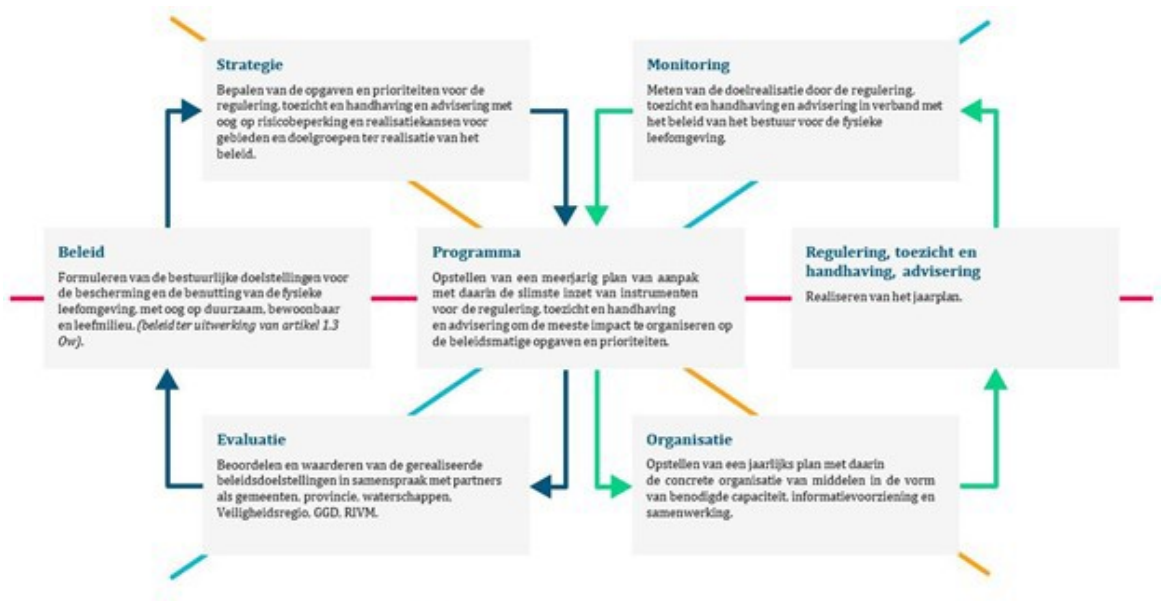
Strategie

Bepalen van de opgaven en prioriteiten voor de regulering, toezicht en handhaving en advisering met oog op risicobeperking en realisatiekansen voor gebieden en doelgroepen ter realisatie van het beleid.

Monitoring

Meten van de doelrealisatie door de regulering, toezicht en handhaving en advisering in verband met het beleid van het bestuur voor de fysieke leefomgeving.

Beleid

Formuleren van de bestuurlijke doelstellingen voor de bescherming en de benutting van de fysieke leefomgeving, met oog op duurzaam, bewoonbaar en leefmilieu. (beleid ter uitwerking van artikel 1.3 Ow).

Programma

Opstellen van een meerjarig plan van aanpak met daarin de slimste inzet van instrumenten voor de regulering, toezicht en handhaving en advisering om de meeste impact te organiseren op de beleidsmatige opgaven en prioriteiten.

Regulering, toezicht en handhaving, advisering

Realiseren van het jaarplan.

Evaluatie

Beoordelen en waarderen van de gerealiseerde beleidsdoelstellingen in samenspraak met partners als gemeenten, provincie, waterschappen, Veiligheidsregio, GGD, RIVM.

Organisatie

Opstellen van een jaarlijks plan met daarin de concrete organisatie van middelen in de vorm van benodigde capaciteit, informatievoorziening en samenwerking.